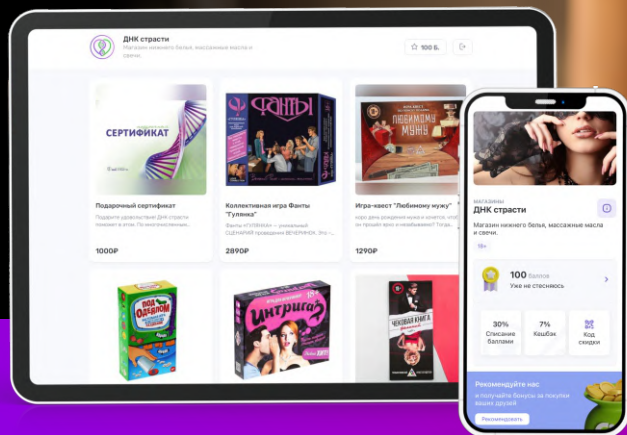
ДНК страсти
Магазин нижнего белья, массажные масла и свечи.

100 Б.

СЕРТИФИКАТ

Подарочный сертификат
Подарите удовольствие! ДНК страсти поможет в этом. По многочисленн...
1000₽

ФАНТЫ
Коллективная игра Фанты "Гулянка"
Фанты «ГУЛЯНКА» — уникальный СЦЕНАРИЙ проведения ВЕЧЕРИНОК. Это -...
2890₽

ЛЮБИМОМУ МУЖУ
Игра-квест "Любимому мужу"
Когда день рождения мужа и хочется, чтоб он прошёл ярко и незабываемо!? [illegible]
1290₽

ПОД ОДЕЯЛОМ
Интрига
ЧЕКОВАЯ КНИЖКА

МАГАЗИНЫ
ДНК страсти
Магазин нижнего белья, массажные масла и свечи.
18+

100 баллов
Уже не стесняюсь

30%
Списание баллами

7%
Кешбэк

Код скидки

Рекомендуйте нас
и получайте бонусы за покупки ваших друзей
Рекомендовать